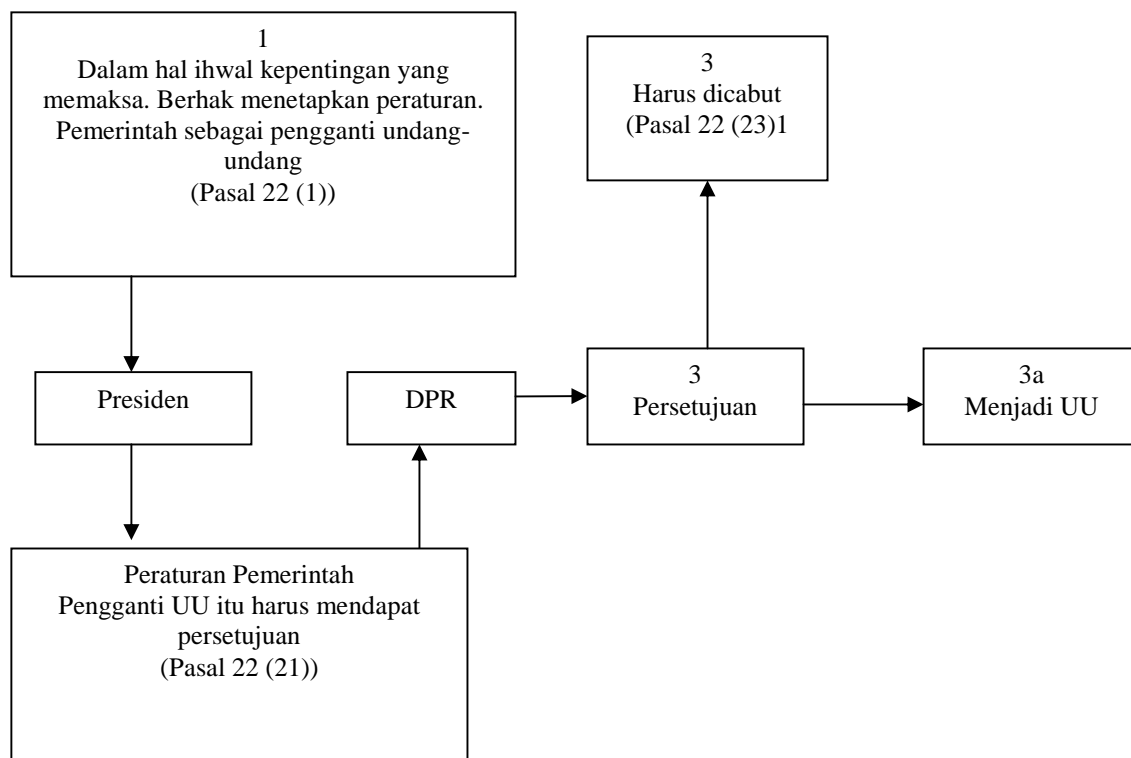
1
Dalam hal ihwal kepentingan yang memaksa. Berhak menetapkan peraturan. Pemerintah sebagai pengganti undang-undang
(Pasal 22 (1))

3
Harus dicabut
(Pasal 22 (23)1

Presiden

DPR

3
Persetujuan

3a
Menjadi UU

Peraturan Pemerintah
Pengganti UU itu harus mendapat persetujuan
(Pasal 22 (21))